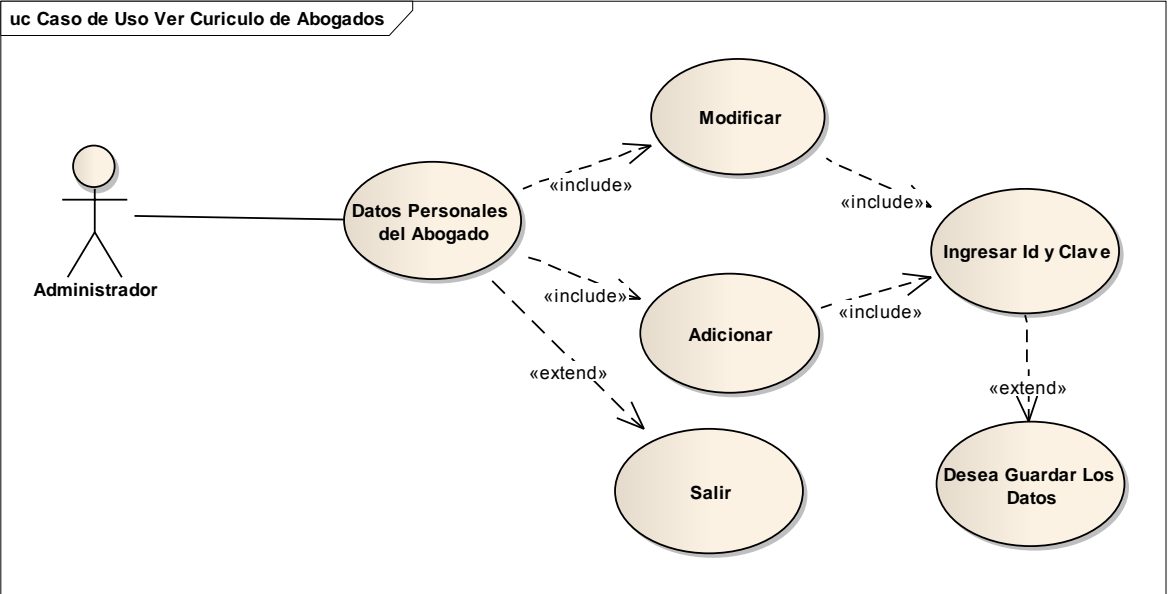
uc Caso de Uso Ver Curiculo de Abogados

Administrador

Datos Personales del Abogado

«include»

Modificar

«include»

Ingresar Id y Clave

«include»

Adicionar

«include»

«extend»

Salir

«extend»

Desea Guardar Los Datos